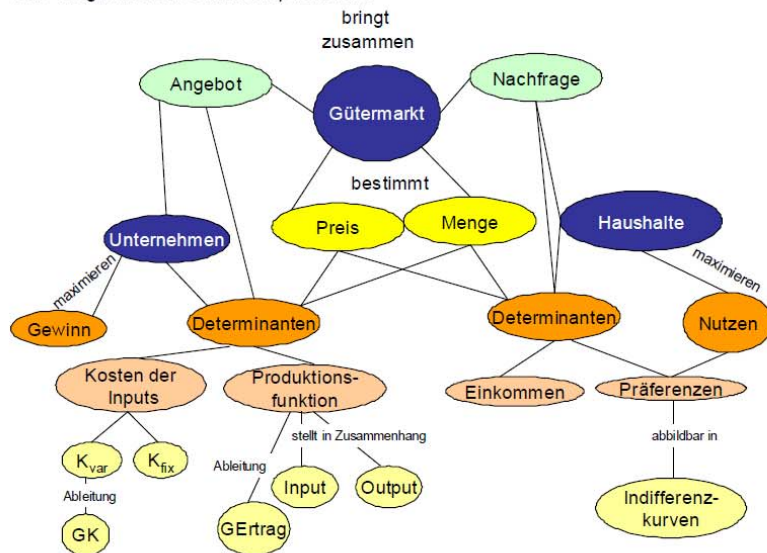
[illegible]

bringt zusammen

Angebot

Gütermarkt

Nachfrage

bestimmt

Preis

Menge

Unternehmen

Haushalte

maximieren

maximieren

Gewinn

Determinanten

Determinanten

Nutzen

Kosten der Inputs

Produktionsfunktion

Einkommen

Präferenzen

stellt in Zusammenhang

abbildbar in

$K_{var}$

$K_{fix}$

Ableitung

Input

Output

Ableitung

GK

GErtrag

Indifferenzkurven